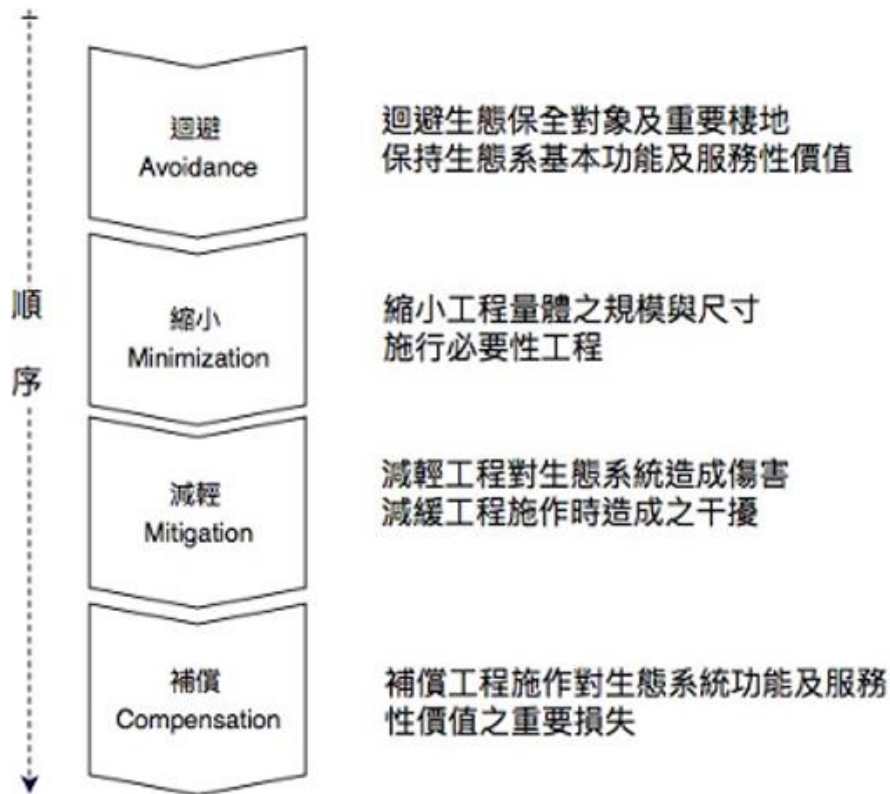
順序

迴避
Avoidance

迴避生態保全對象及重要棲地
保持生態系基本功能及服務性價值

縮小
Minimization

縮小工程量體之規模與尺寸
施行必要性工程

減輕
Mitigation

減輕工程對生態系統造成傷害
減緩工程施作時造成之干擾

補償
Compensation

補償工程施作對生態系統功能及服務性價值之重要損失